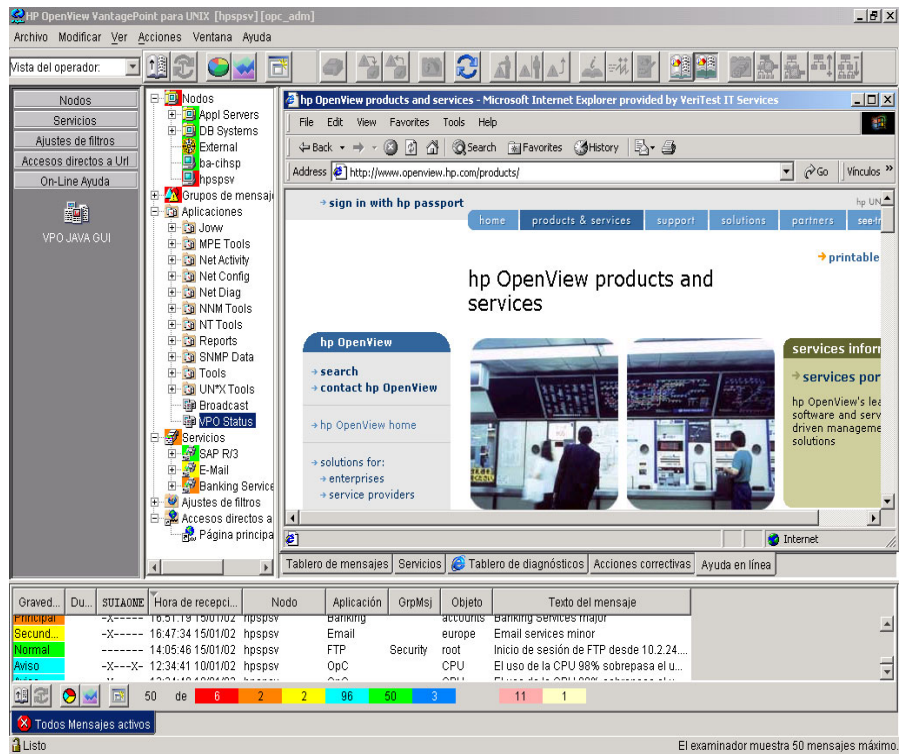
HP OpenView VantagePoint para UNIX [hpspsv] [opc_adm]

Archivo Modificar Ver Acciones Ventana Ayuda

Vista del operador:

Nodos
Servicios
Ajustes de filtros
Accesos directos a Url
On-Line Ayuda

VPO JAVA GUI

Nodos
Appl Servers
DB Systems
External
ba-cihsp
hpspsv
Grupos de mensaje
Aplicaciones
Jovw
MPE Tools
Net Activity
Net Config
Net Diag
NNM Tools
NT Tools
Reports
SNMP Data
Tools
UN*X Tools
Broadcast
VPO Status
Servicios
SAP R/3
E-Mail
Banking Service
Ajustes de filtros
Accesos directos a
Página principal

hp OpenView products and services - Microsoft Internet Explorer provided by VeriTest IT Services

File Edit View Favorites Tools Help

Back Search Favorites History

Address http://www.openview.hp.com/products/ Go Vínculos »

sign in with hp passport

hp UN

home products & services support solutions partners see-t

printable

hp OpenView products and services

hp OpenView

search
contact hp OpenView

hp OpenView home

solutions for:
enterprises
service providers

services inform

services por

hp OpenView's lea software and serv driven manageme solutions

Internet

Tablero de mensajes Servicios Tablero de diagnósticos Acciones correctivas Ayuda en línea

| Graved... | Du... | SUIAONE | Hora de recepci... | Nodo | Aplicación | GrpMsj | Objeto | Texto del mensaje |
|---|---|---|---|---|---|---|---|---|
| Principal | | -X----- | 16:51:19 15/01/02 | hpspsv | Banking | | accounts | Banking Services major |
| Secund... | | -X----- | 16:47:34 15/01/02 | hpspsv | Email | | europe | Email services minor |
| Normal | | ------- | 14:05:46 15/01/02 | hpspsv | FTP | Security | root | Inicio de sesión de FTP desde 10.2.24.... |
| Aviso | | -X---X- | 12:34:41 10/01/02 | hpspsv | OpC | | CPU | El uso de la CPU 98% sobrepasa el u... |

50 de 6 2 2 96 50 3 11 1

Todos Mensajes activos

Listo

El examinador muestra 50 mensajes máximo.